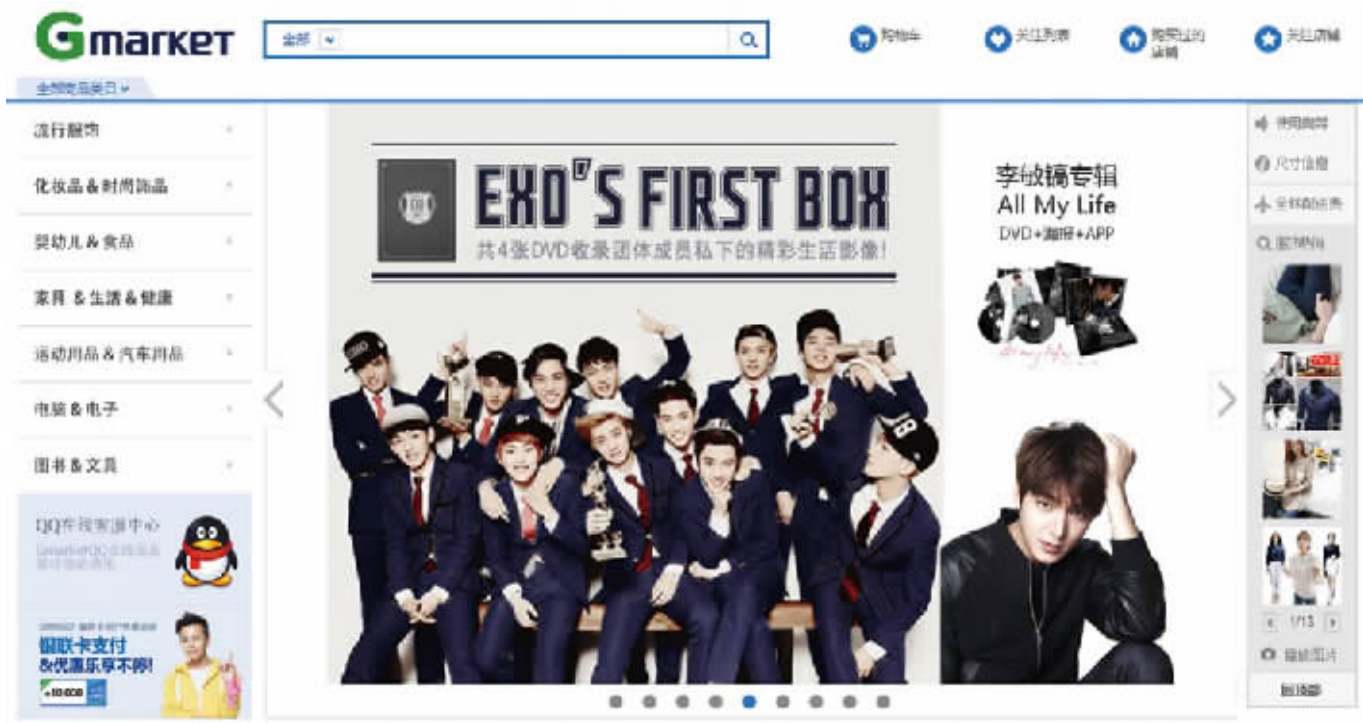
Gmarket

全部

购物车

关注列表

购买过的店铺

关注店铺

全部商品类目

流行服饰

化妆品＆时尚饰品

婴幼儿＆食品

家具＆生活＆健康

运动用品＆汽车用品

电脑＆电子

图书＆文具

QQ在线客服中心

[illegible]

银联卡支付
&优惠乐享不停!

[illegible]

EXO'S FIRST BOX

共4张DVD收录团体成员私下的精彩生活影像!

李敏镐专辑
All My Life
DVD+画册+APP

使用向导

尺寸信息

全球配送费

图片检索

1/13

最近图片

回顶部